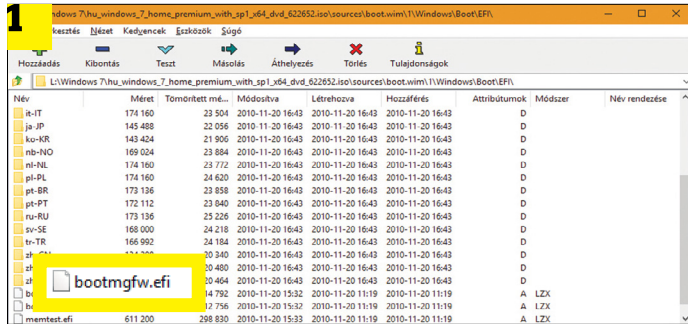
1 Windows 7\hu_windows_7_home_premium_with_sp1_x64_dvd_622652.iso\sources\boot.wim\1\Windows\Boot\EFI\

Szerkesztés Nézet Kedvencek Eszközök Súgó

Hozzáadás Kibontás Teszt Másolás Áthelyezés Törlés Tulajdonságok

L:\Windows 7\hu_windows_7_home_premium_with_sp1_x64_dvd_622652.iso\sources\boot.wim\1\Windows\Boot\EFI\

| Név | Méret | Tömörített mé... | Módosítva | Létrehozva | Hozzáférés | Attribútumok | Módszer | Név rendezése |
|---|---|---|---|---|---|---|---|---|
| it-IT | 174 160 | 23 584 | 2010-11-20 16:43 | 2010-11-20 16:43 | 2010-11-20 16:43 | D | | |
| ja-JP | 145 488 | 22 056 | 2010-11-20 16:43 | 2010-11-20 16:43 | 2010-11-20 16:43 | D | | |
| ko-KR | 143 424 | 21 906 | 2010-11-20 16:43 | 2010-11-20 16:43 | 2010-11-20 16:43 | D | | |
| nb-NO | 169 024 | 23 884 | 2010-11-20 16:43 | 2010-11-20 16:43 | 2010-11-20 16:43 | D | | |
| nl-NL | 174 160 | 23 772 | 2010-11-20 16:43 | 2010-11-20 16:43 | 2010-11-20 16:43 | D | | |
| pl-PL | 174 160 | 24 620 | 2010-11-20 16:43 | 2010-11-20 16:43 | 2010-11-20 16:43 | D | | |
| pt-BR | 173 136 | 23 858 | 2010-11-20 16:43 | 2010-11-20 16:43 | 2010-11-20 16:43 | D | | |
| pt-PT | 172 112 | 23 840 | 2010-11-20 16:43 | 2010-11-20 16:43 | 2010-11-20 16:43 | D | | |
| ru-RU | 173 136 | 25 226 | 2010-11-20 16:43 | 2010-11-20 16:43 | 2010-11-20 16:43 | D | | |
| sv-SE | 168 000 | 24 218 | 2010-11-20 16:43 | 2010-11-20 16:43 | 2010-11-20 16:43 | D | | |
| tr-TR | 166 992 | 24 184 | 2010-11-20 16:43 | 2010-11-20 16:43 | 2010-11-20 16:43 | D | | |
| zh-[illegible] | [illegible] | 20 340 | 2010-11-20 16:43 | 2010-11-20 16:43 | 2010-11-20 16:43 | D | | |
| zh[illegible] | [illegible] | 20 480 | 2010-11-20 16:43 | 2010-11-20 16:43 | 2010-11-20 16:43 | D | | |
| zh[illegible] | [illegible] | 20 464 | 2010-11-20 16:43 | 2010-11-20 16:43 | 2010-11-20 16:43 | D | | |
| bo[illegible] | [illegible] | 14 792 | 2010-11-20 15:32 | 2010-11-20 11:19 | 2010-11-20 11:19 | A | LZX | |
| bo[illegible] | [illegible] | 12 756 | 2010-11-20 15:32 | 2010-11-20 11:19 | 2010-11-20 11:19 | A | LZX | |
| memtest.efi | 611 200 | 298 830 | 2010-11-20 15:33 | 2010-11-20 11:19 | 2010-11-20 11:19 | A | LZX | |

bootmgfw.efi